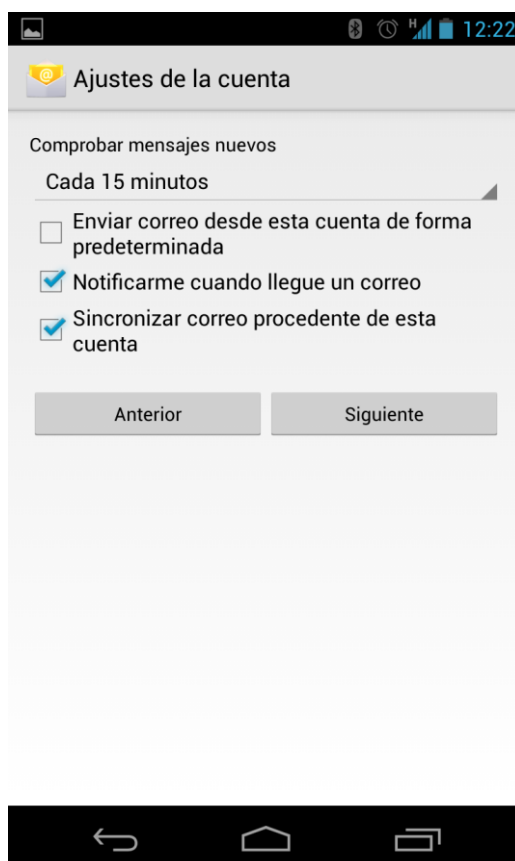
H 12:22

Ajustes de la cuenta

Comprobar mensajes nuevos

Cada 15 minutos

Enviar correo desde esta cuenta de forma predeterminada

Notificarme cuando llegue un correo

Sincronizar correo procedente de esta cuenta

Anterior

Siguiente